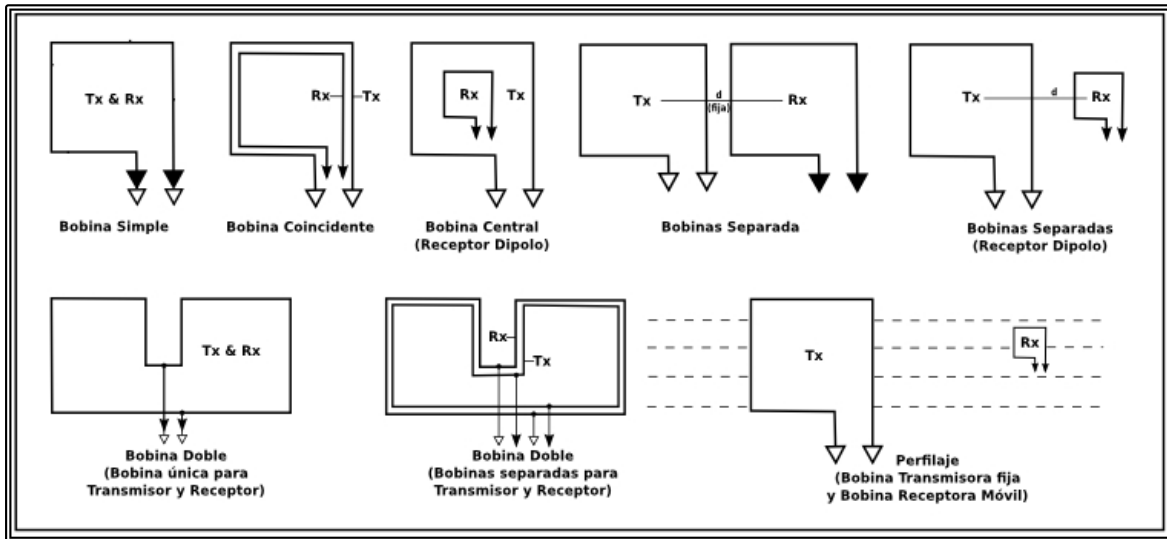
Tx & Rx

Bobina Simple

Rx Tx

Bobina Coincidente

Rx Tx

Bobina Central (Receptor Dipolo)

Tx d (fija) Rx

Bobinas Separada

Tx d Rx

Bobinas Separadas (Receptor Dipolo)

Tx & Rx

Bobina Doble (Bobina única para Transmisor y Receptor)

Rx Tx

Bobina Doble (Bobinas separadas para Transmisor y Receptor)

Tx

Rx

Perfilaje (Bobina Transmisora fija y Bobina Receptora Móvil)